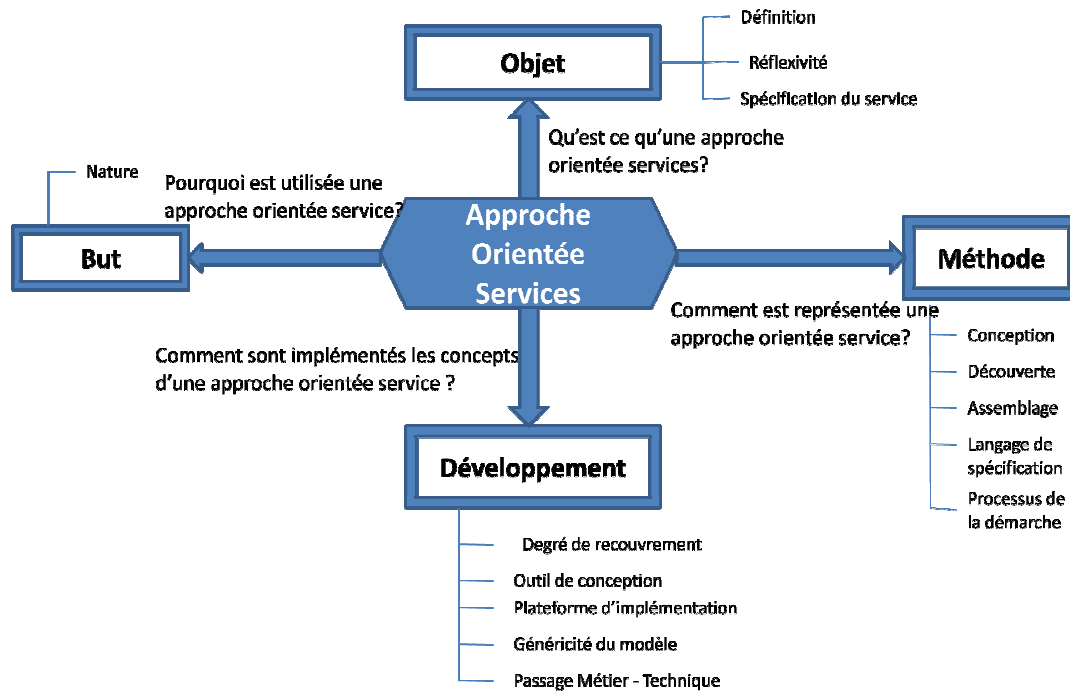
Objet

Définition

Réflexivité

Spécification du service

Qu'est ce qu'une approche orientée services?

Nature

Pourquoi est utilisée une approche orientée service?

But

Approche Orientée Services

Méthode

Comment est représentée une approche orientée service?

Conception

Découverte

Assemblage

Langage de spécification

Processus de la démarche

Comment sont implémentés les concepts d'une approche orientée service ?

Développement

Degré de recouvrement

Outil de conception

Plateforme d'implémentation

Généricité du modèle

Passage Métier - Technique